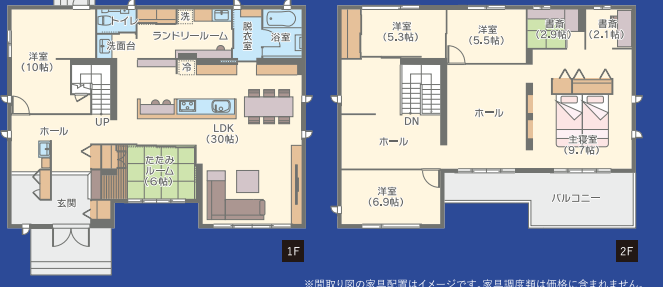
トイレ
洗
洗面台
ランドリールーム
脱衣室
浴室
洋室
(10帖)
冷
UP
LDK
(30帖)
ホール
たたみルーム
(6帖)
玄関
1F

洋室
(5.3帖)
洋室
(5.5帖)
書斎
(2.9帖)
書斎
(2.1帖)
DN
ホール
ホール
主寝室
(9.7帖)
洋室
(6.9帖)
バルコニー
2F

※間取り図の家具配置はイメージです。家具調度類は価格に含まれません。